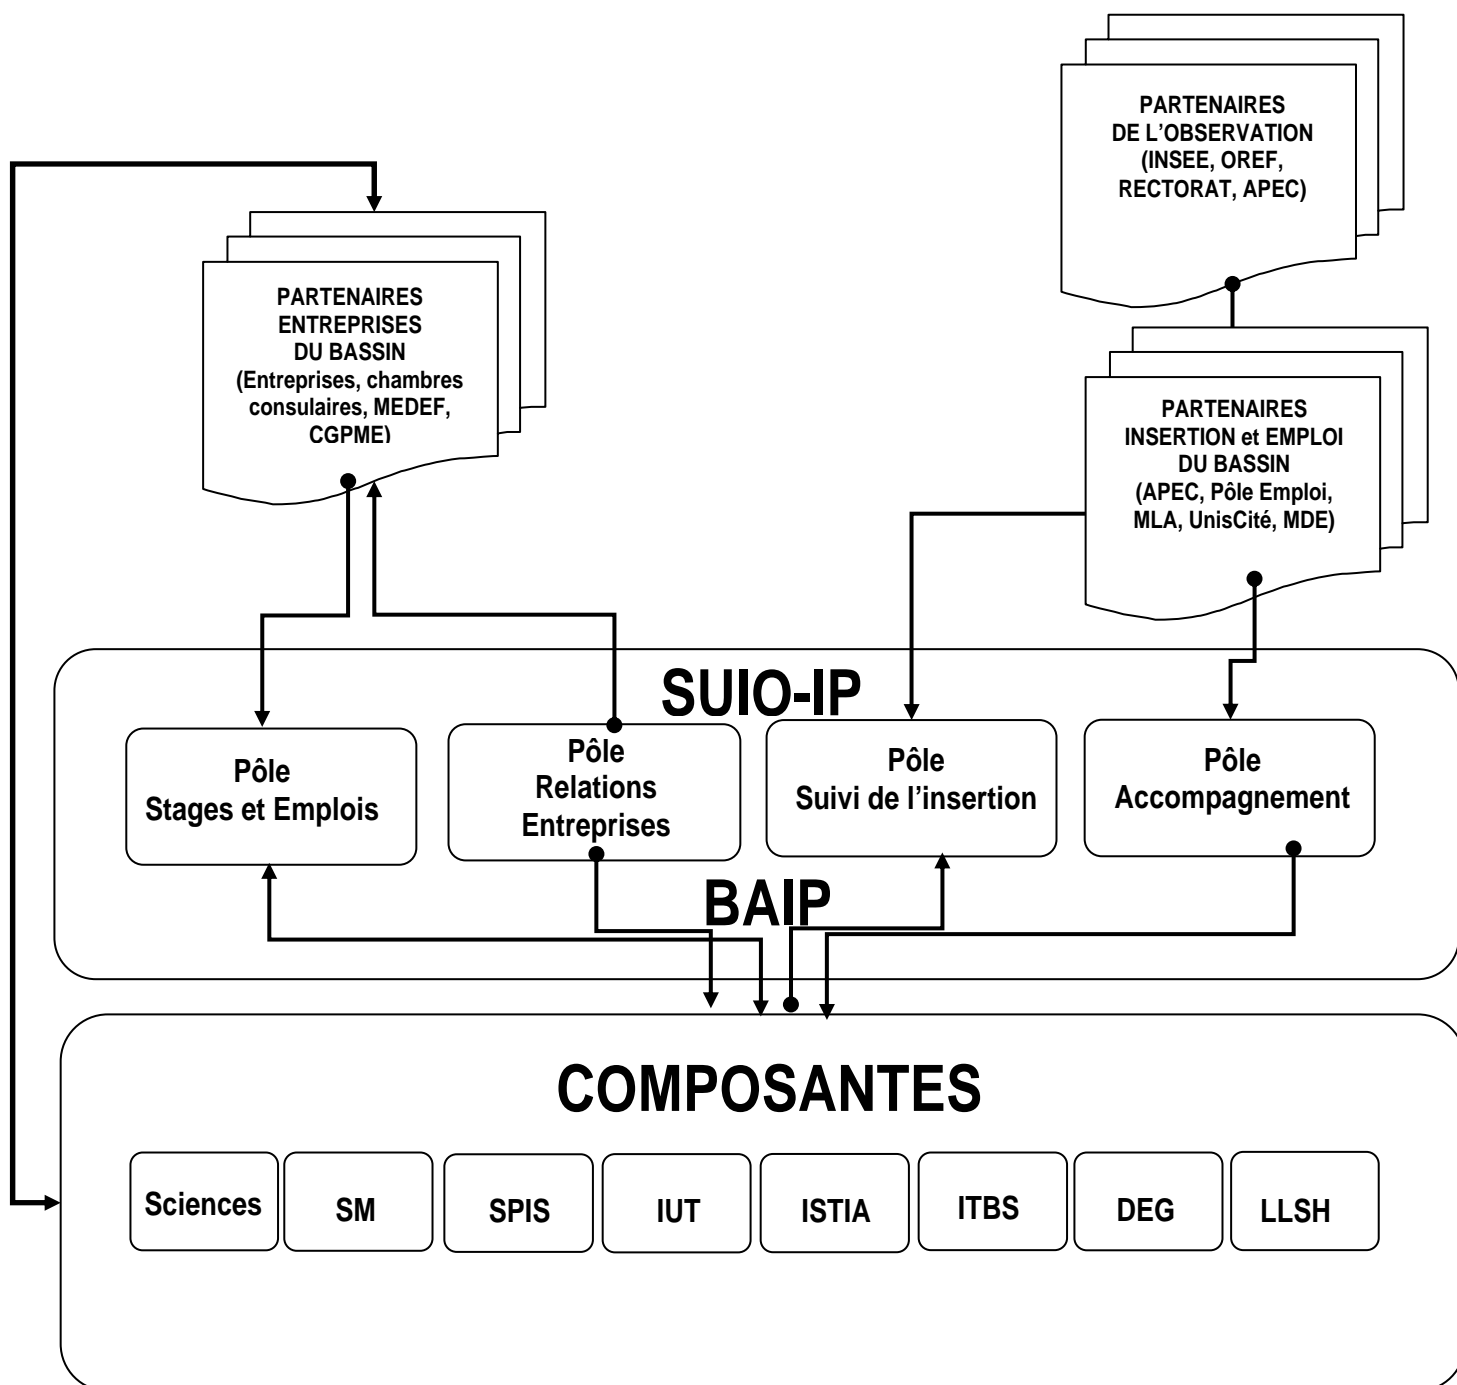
PARTENAIRES DE L'OBSERVATION (INSEE, OREF, RECTORAT, APEC)

PARTENAIRES ENTREPRISES DU BASSIN (Entreprises, chambres consulaires, MEDEF, CGPME)

PARTENAIRES INSERTION et EMPLOI DU BASSIN (APEC, Pôle Emploi, MLA, UnisCité, MDE)

SUIO-IP

Pôle Stages et Emplois

Pôle Relations Entreprises

Pôle Suivi de l'insertion

Pôle Accompagnement

BAIP

COMPOSANTES

Sciences

SM

SPIS

IUT

ISTIA

ITBS

DEG

LLSH